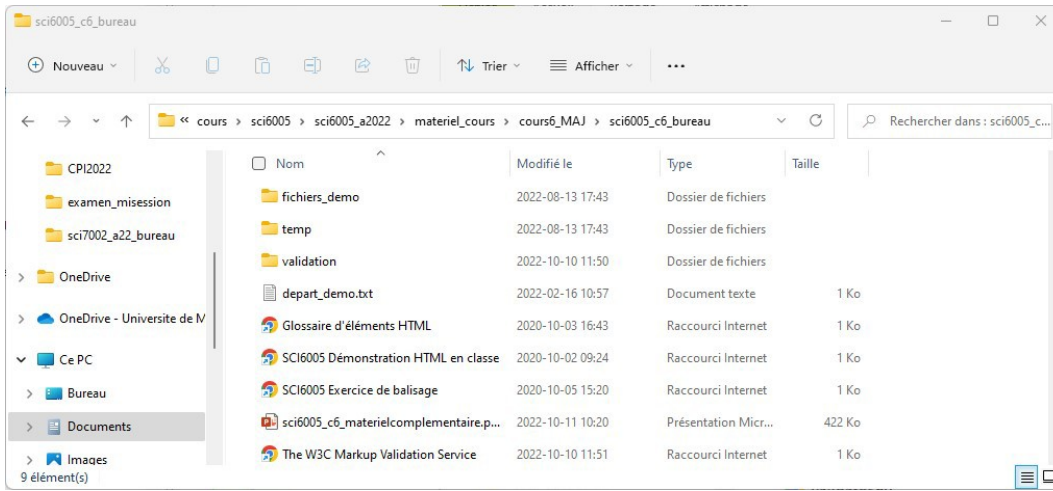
sci6005_c6_bureau

Nouveau · Trier · Afficher · ...

« cours › sci6005 › sci6005_a2022 › materiel_cours › cours6_MAJ › sci6005_c6_bureau

Rechercher dans : sci6005_c...

CPI2022
examen_misession
sci7002_a22_bureau
OneDrive
OneDrive - Universite de M
Ce PC
Bureau
Documents
Images

| Nom | Modifié le | Type | Taille |
|---|---|---|---|
| fichiers_demo | 2022-08-13 17:43 | Dossier de fichiers | |
| temp | 2022-08-13 17:43 | Dossier de fichiers | |
| validation | 2022-10-10 11:50 | Dossier de fichiers | |
| depart_demo.txt | 2022-02-16 10:57 | Document texte | 1 Ko |
| Glossaire d'éléments HTML | 2020-10-03 16:43 | Raccourci Internet | 1 Ko |
| SCI6005 Démonstration HTML en classe | 2020-10-02 09:24 | Raccourci Internet | 1 Ko |
| SCI6005 Exercice de balisage | 2020-10-05 15:20 | Raccourci Internet | 1 Ko |
| sci6005_c6_materielcomplementaire.p... | 2022-10-11 10:20 | Présentation Micr... | 422 Ko |
| The W3C Markup Validation Service | 2022-10-10 11:51 | Raccourci Internet | 1 Ko |

9 élément(s)